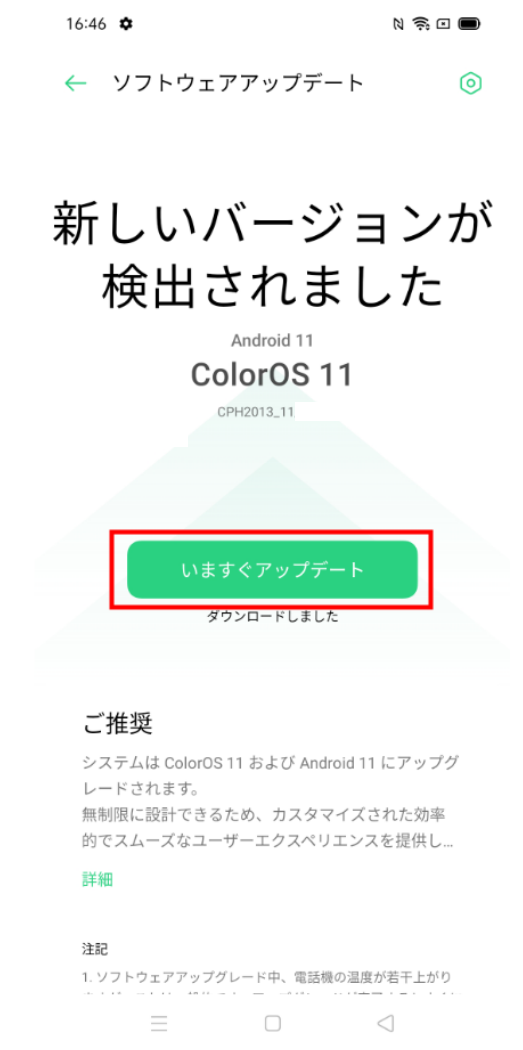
16:46

ソフトウェアアップデート

新しいバージョンが検出されました

Android 11

ColorOS 11

CPH2013_11

いますぐアップデート

ダウンロードしました

ご推奨

システムは ColorOS 11 および Android 11 にアップグレードされます。
無制限に設計できるため、カスタマイズされた効率的でスムーズなユーザーエクスペリエンスを提供し...

詳細

注記

1. ソフトウェアアップグレード中、電話機の温度が若干上がり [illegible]